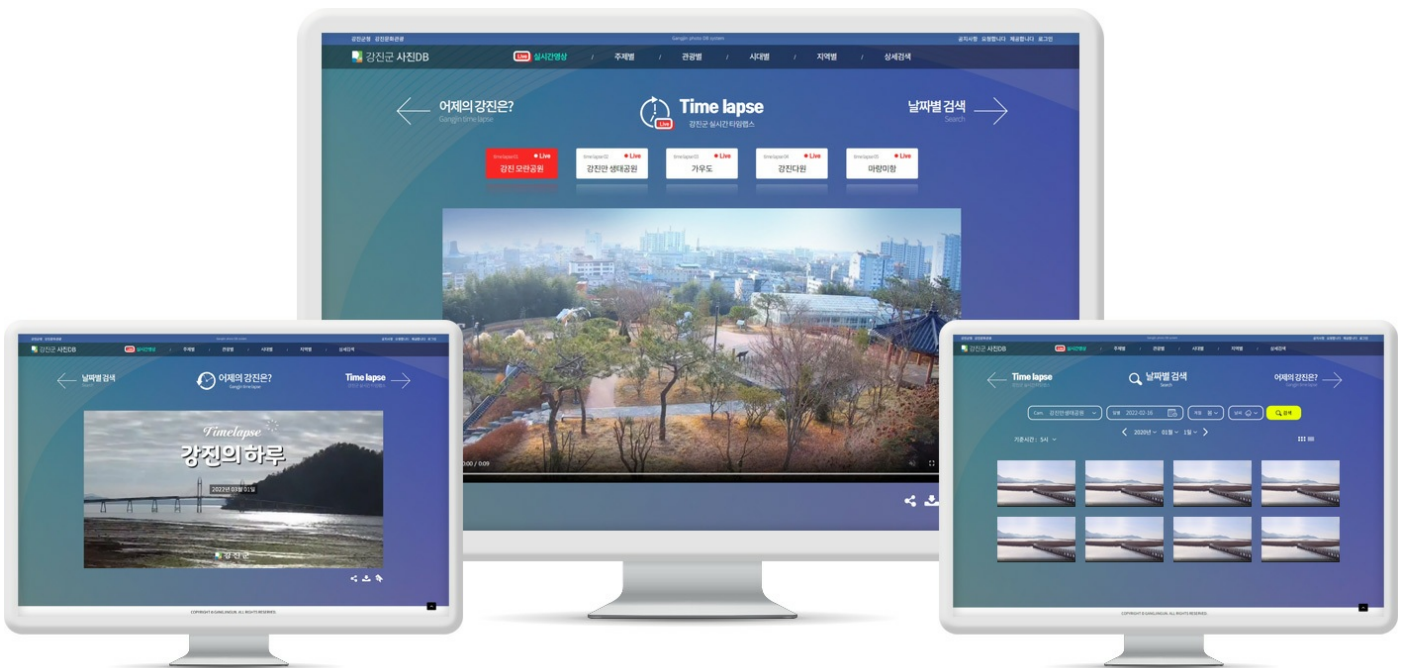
강진군청 강진문화관광 Gangjin photo DB system 공지사항 요청합니다 제보합니다 로그인

강진군 사진DB Live 실시간영상 / 주제별 / 관광별 / 시대별 / 지역별 / 상세검색

어제의 강진은? Gangjin time lapse

Live Time lapse 강진군 실시간 타임랩스

날짜별 검색 Search

timelapse01 • Live 강진 모란공원

timelapse02 • Live 강진만 생태공원

timelapse03 • Live 가우도

timelapse04 • Live 강진다원

timelapse05 • Live 마량미항

0:00 / 0:09

강진군 사진DB 실시간영상 / 주제별 / 관광별 / 시대별 / 지역별 / 상세검색

날짜별 검색 Search

어제의 강진은? Gangjin time lapse

Time lapse

Timelapse 강진의 하루

2022년 03월 01일

강진군

COPYRIGHT GANGJIN-GUN. ALL RIGHTS RESERVED.

강진군 사진DB 실시간영상 / 주제별 / 관광별 / 시대별 / 지역별 / 상세검색

Time lapse

날짜별 검색 Search

어제의 강진은? Gangjin time lapse

Cam 강진만생태공원 날짜 2022-02-16 시간 검색

기준시간 : 5시

2020년 01월 1일

COPYRIGHT GANGJIN-GUN. ALL RIGHTS RESERVED.